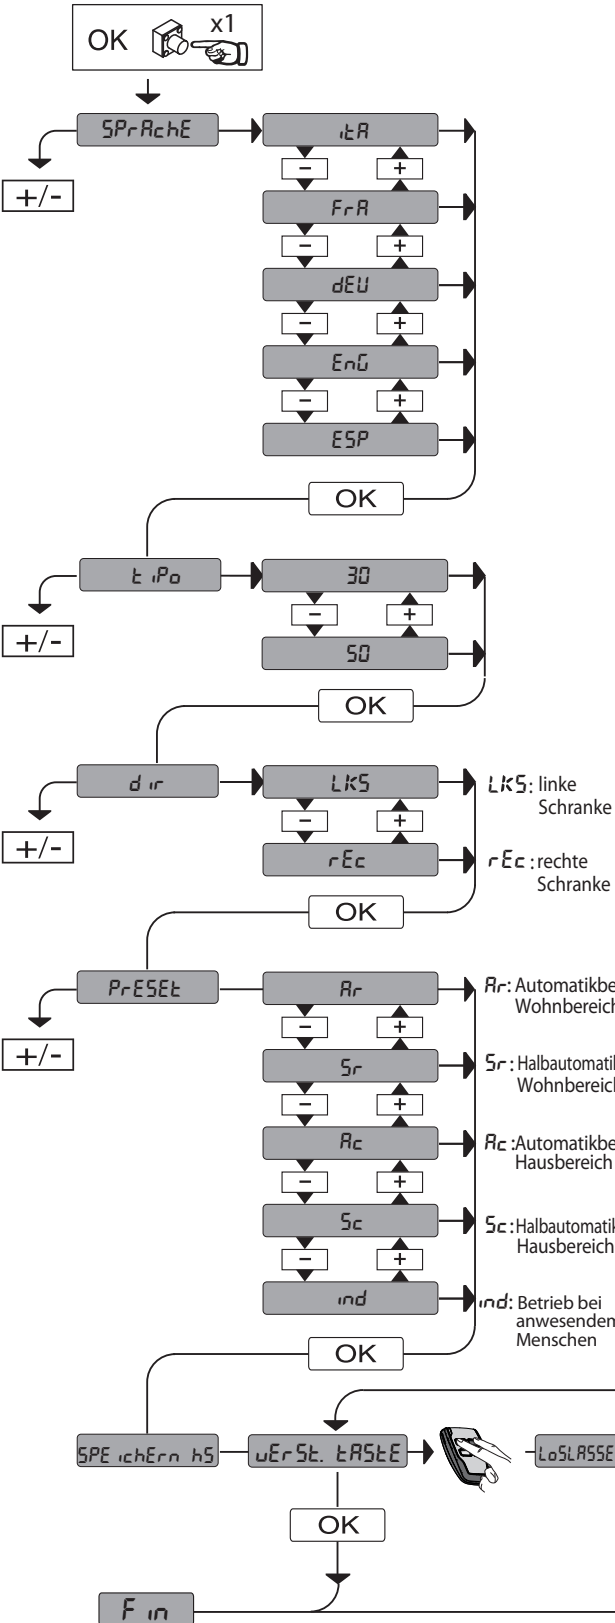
OK x1

SPrAchE
+/-
itA
−
+
FrA
−
+
dEU
−
+
EnG
−
+
ESP
OK

tiPo
+/-
30
−
+
50
OK

dir
+/-
LKS
−
+
rEc
LKS: linke Schranke
rEc: rechte Schranke
OK

PrESEt
+/-
Ar
−
+
Sr
−
+
Ac
−
+
Sc
−
+
ind
Ar: Automatikbe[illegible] Wohnbereich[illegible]
Sr: Halbautomatik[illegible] Wohnbereich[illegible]
Ac: Automatikbe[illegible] Hausbereich
Sc: Halbautomatik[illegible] Hausbereich
ind: Betrieb bei anwesenden Menschen
OK

SPEichErn hS
uErSt. tAStE
LoSLASSE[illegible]
OK
Fin